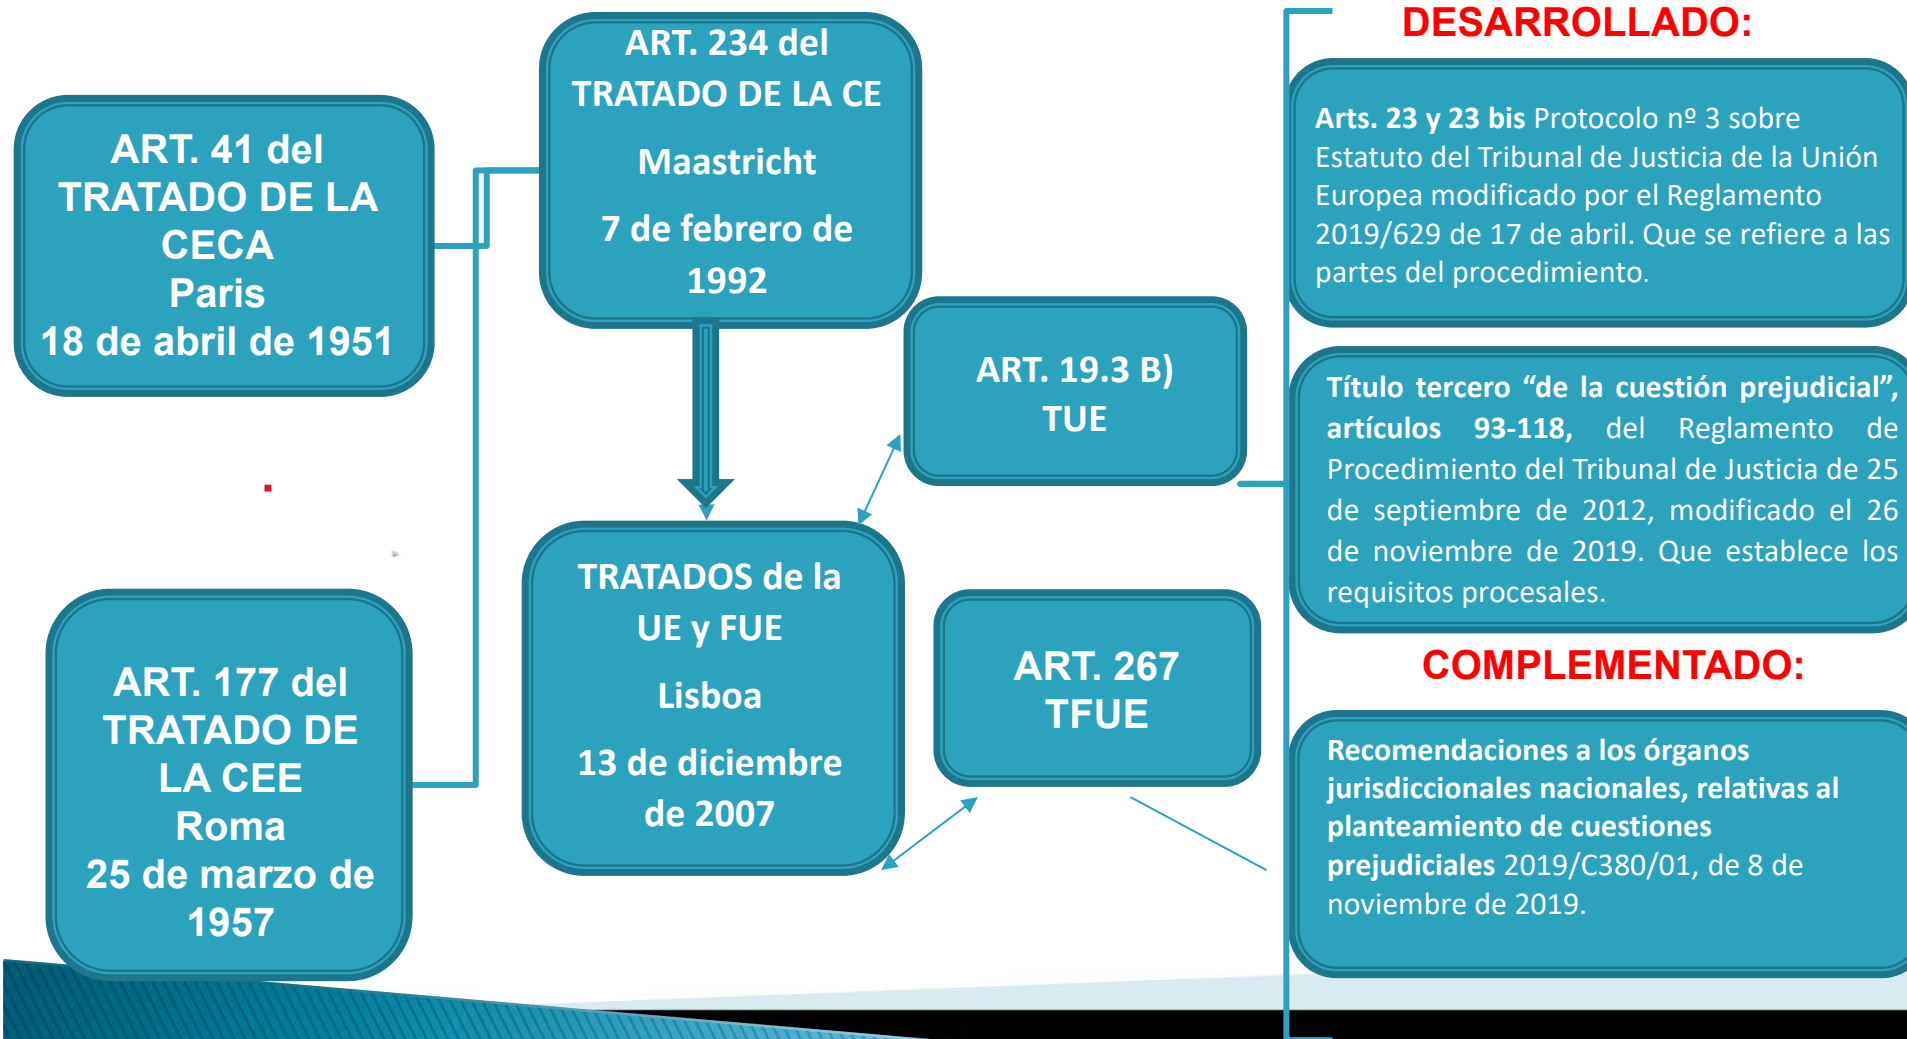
ART. 41 del TRATADO DE LA CECA
Paris
18 de abril de 1951

ART. 177 del TRATADO DE LA CEE
Roma
25 de marzo de 1957

ART. 234 del TRATADO DE LA CE

Maastricht

7 de febrero de 1992

TRATADOS de la UE y FUE

Lisboa

13 de diciembre de 2007

ART. 19.3 B) TUE

ART. 267 TFUE

DESARROLLADO:

Arts. 23 y 23 bis Protocolo nº 3 sobre Estatuto del Tribunal de Justicia de la Unión Europea modificado por el Reglamento 2019/629 de 17 de abril. Que se refiere a las partes del procedimiento.

Título tercero “de la cuestión prejudicial”, artículos 93-118, del Reglamento de Procedimiento del Tribunal de Justicia de 25 de septiembre de 2012, modificado el 26 de noviembre de 2019. Que establece los requisitos procesales.

COMPLEMENTADO:

Recomendaciones a los órganos jurisdiccionales nacionales, relativas al planteamiento de cuestiones prejudiciales 2019/C380/01, de 8 de noviembre de 2019.